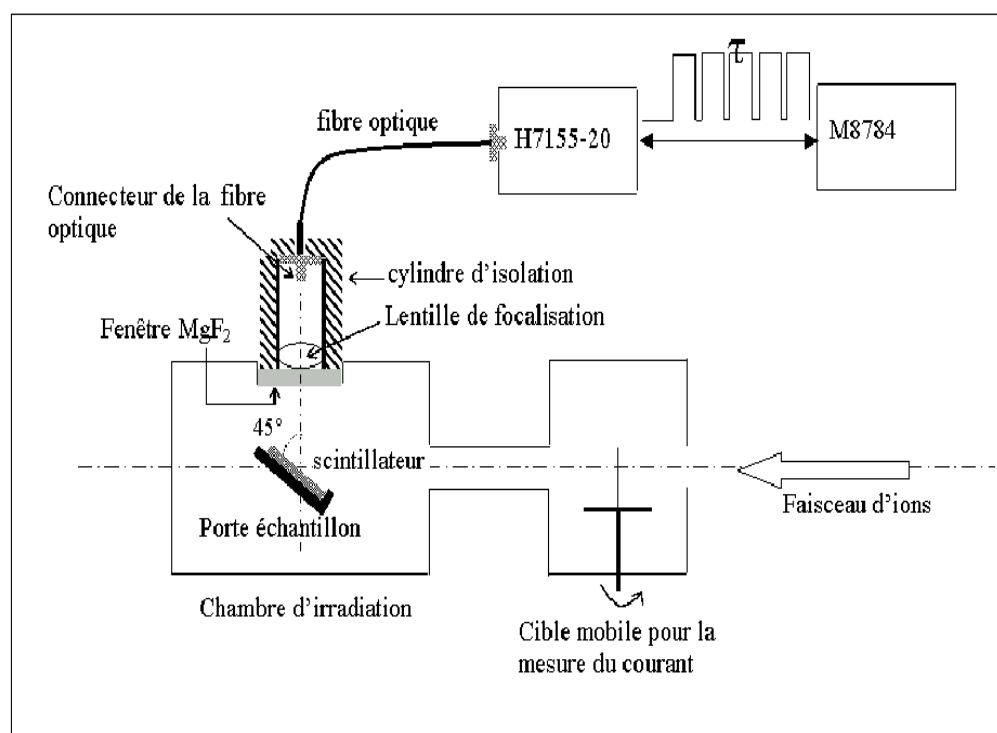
$\tau$

fibre optique

H7155-20

M8784

Connecteur de la fibre optique

cylindre d'isolation

Lentille de focalisation

Fenêtre $MgF_2$

45°

scintillateur

Faisceau d'ions

Porte échantillon

Chambre d'irradiation

Cible mobile pour la mesure du courant